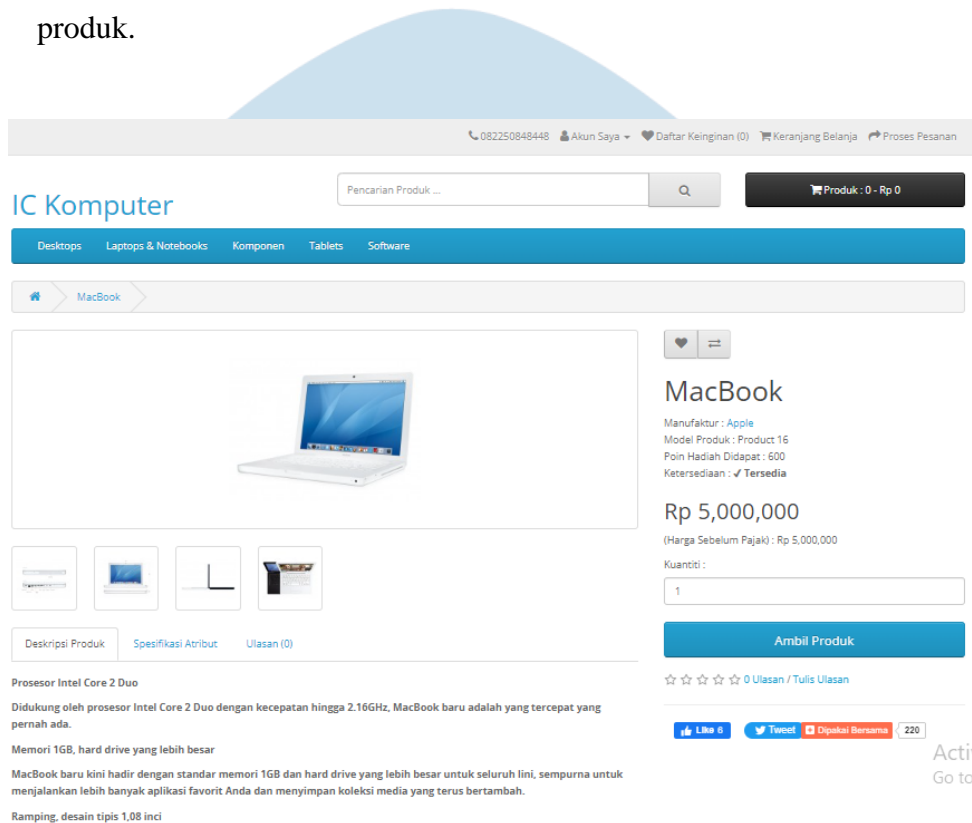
produk.

082250848448 Akun Saya Daftar Keinginan (0) Keranjang Belanja Proses Pesanan

IC Komputer

Pencarian Produk ...

Produk : 0 - Rp 0

Desktops Laptops & Notebooks Komponen Tablets Software

MacBook

MacBook

Manufaktur : Apple
Model Produk : Product 16
Poin Hadiah Didapat : 600
Ketersediaan : ✔ Tersedia

Rp 5,000,000

(Harga Sebelum Pajak) : Rp 5,000,000

Kuantiti :

1

Ambil Produk

0 Ulasan / Tulis Ulasan

Like 6 Tweet Dipakai Bersama 220

Deskripsi Produk Spesifikasi Atribut Ulasan (0)

Prosesor Intel Core 2 Duo

Didukung oleh prosesor Intel Core 2 Duo dengan kecepatan hingga 2.16GHz, MacBook baru adalah yang tercepat yang pernah ada.

Memori 1GB, hard drive yang lebih besar

MacBook baru kini hadir dengan standar memori 1GB dan hard drive yang lebih besar untuk seluruh lini, sempurna untuk menjalankan lebih banyak aplikasi favorit Anda dan menyimpan koleksi media yang terus bertambah.

Ramping, desain tipis 1,08 inci

Acti
Go to